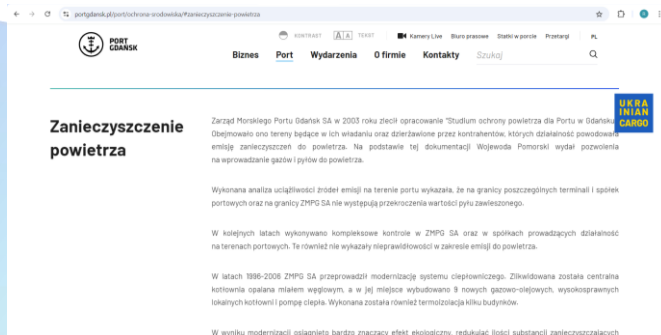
portgdansk.pl/port/ochrona-srodowiska/#zanieczyszczenie-powietrza

PORT GDAŃSK

KONTRAST | A A | TEKST | Kamery Live | Biuro prasowe | Statki w porcie | Przetargi | PL

Biznes | Port | Wydarzenia | O firmie | Kontakty | Szukaj

UKRAINIAN CARGO

Zanieczyszczenie powietrza

Zarząd Morskiego Portu Gdańsk SA w 2003 roku zlecił opracowanie "Studium ochrony powietrza dla Portu w Gdańsku". Obejmowało ono tereny będące w ich władaniu oraz dzierżawione przez kontrahentów, których działalność powodowała emisję zanieczyszczeń do powietrza. Na podstawie tej dokumentacji Wojewoda Pomorski wydał pozwolenia na wprowadzanie gazów i pyłów do powietrza.

Wykonana analiza uciążliwości źródeł emisji na terenie portu wykazała, że na granicy poszczególnych terminali i spółek portowych oraz na granicy ZMPG SA nie występują przekroczenia wartości pyłu zawieszonego.

W kolejnych latach wykonywano kompleksowe kontrole w ZMPG SA oraz w spółkach prowadzących działalność na terenach portowych. Te również nie wykazały nieprawidłowości w zakresie emisji do powietrza.

W latach 1996-2006 ZMPG SA przeprowadził modernizację systemu ciepłowniczego. Zlikwidowana została centralna kotłownia opalana miałem węglowym, a w jej miejsce wybudowano 9 nowych gazowo-olejowych, wysokosprawnych lokalnych kotłowni i pompę ciepła. Wykonana została również termolizolacja kilku budynków.

W wyniku modernizacji osiągnięto bardzo znaczący efekt ekologiczny, redukując ilość substancji zanieczyszczających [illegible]